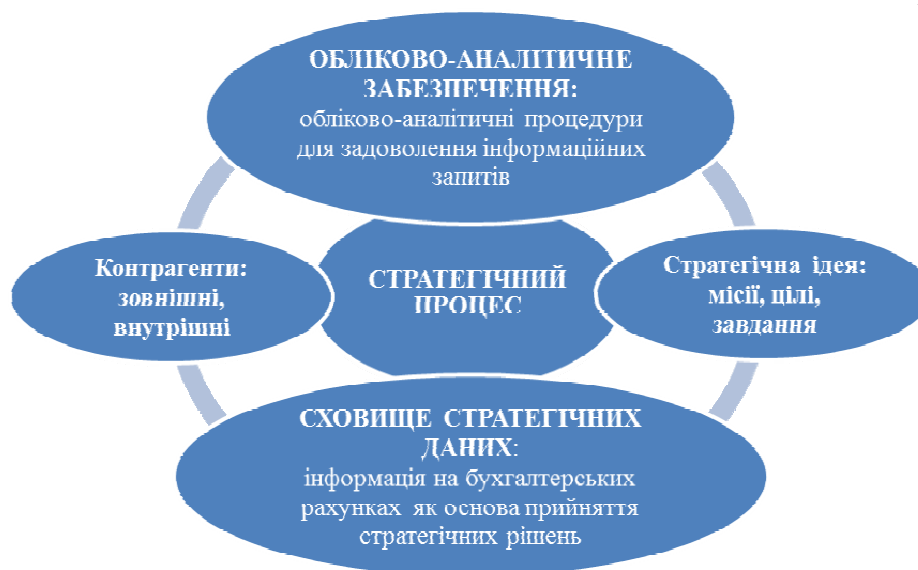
ОБЛІКОВО-АНАЛІТИЧНЕ ЗАБЕЗПЕЧЕННЯ: обліково-аналітичні процедури для задоволення інформаційних запитів

Контрагенти: зовнішні, внутрішні

СТРАТЕГІЧНИЙ ПРОЦЕС

Стратегічна ідея: місії, цілі, завдання

СХОВИЩЕ СТРАТЕГІЧНИХ ДАНИХ: інформація на бухгалтерських рахунках як основа прийняття стратегічних рішень